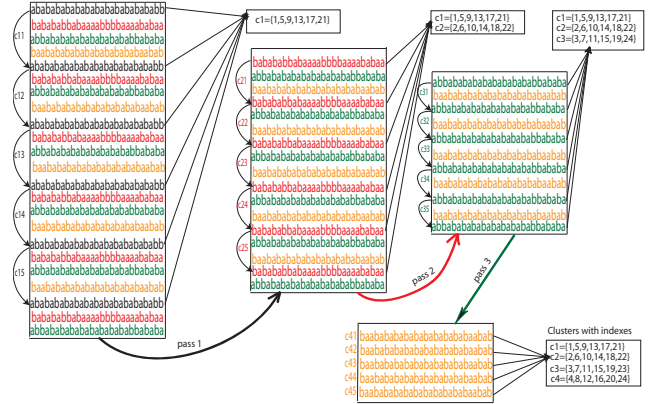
ababababababababababababb
bababababbaaaabbbbaaaabaa
abbababababababababababa
baababababababababababab
ababababababababababababb
bababababbaaaabbbbaaaabaa
abbababababababababababa
baababababababababababab
ababababababababababababb
bababababbaaaabbbbaaaabaa
abbababababababababababa
baababababababababababab
ababababababababababababb
bababababbaaaabbbbaaaabaa
abbababababababababababa
baababababababababababab
ababababababababababababb
bababababbaaaabbbbaaaabaa
abbababababababababababa
baababababababababababab
ababababababababababababb
bababababbaaaabbbbaaaabaa
abbababababababababababa

c11
c12
c13
c14
c15

c1={1,5,9,13,17,21}

bababababbaaaabbbbaaaabaa
abbababababababababababa
baababababababababababab
bababababbaaaabbbbaaaabaa
abbababababababababababa
baababababababababababab
bababababbaaaabbbbaaaabaa
abbababababababababababa
baababababababababababab
bababababbaaaabbbbaaaabaa
abbababababababababababa
baababababababababababab
bababababbaaaabbbbaaaabaa
abbababababababababababa
baababababababababababab
bababababbaaaabbbbaaaabaa
abbababababababababababa

c21
c22
c23
c24
c25

pass 1

c1={1,5,9,13,17,21}
c2={2,6,10,14,18,22}

abbababababababababababa
baababababababababababab
abbababababababababababa
baababababababababababab
abbababababababababababa
baababababababababababab
abbababababababababababa
baababababababababababab
abbababababababababababa
baababababababababababab
abbababababababababababa

c31
c32
c33
c34
c35

pass 2

c1={1,5,9,13,17,21}
c2={2,6,10,14,18,22}
c3={3,7,11,15,19,24}

pass 3

c41 baababababababababababab
c42 baababababababababababab
c43 baababababababababababab
c44 baababababababababababab
c45 baababababababababababab

Clusters with indexes
c1={1,5,9,13,17,21}
c2={2,6,10,14,18,22}
c3={3,7,11,15,19,23}
c4={4,8,12,16,20,24}